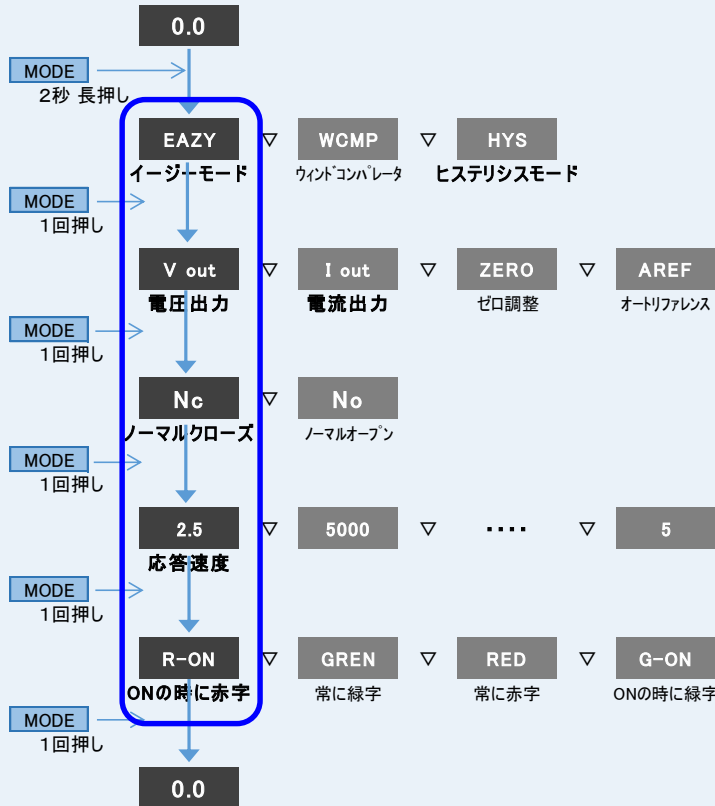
0.0

MODE
2秒 長押し

EAZY
イージーモード
▽
WCMP
ウィンドコンパレータ
▽
HYS
ヒステリシスモード

MODE
1回押し

V out
電圧出力
▽
I out
電流出力
▽
ZERO
ゼロ調整
▽
AREF
オートリファレンス

MODE
1回押し

Nc
ノーマルクローズ
▽
No
ノーマルオープン

MODE
1回押し

2.5
応答速度
▽
5000
▽
····
▽
5

MODE
1回押し

R-ON
ONの時に赤字
▽
GREN
常に緑字
▽
RED
常に赤字
▽
G-ON
ONの時に緑字

MODE
1回押し

0.0